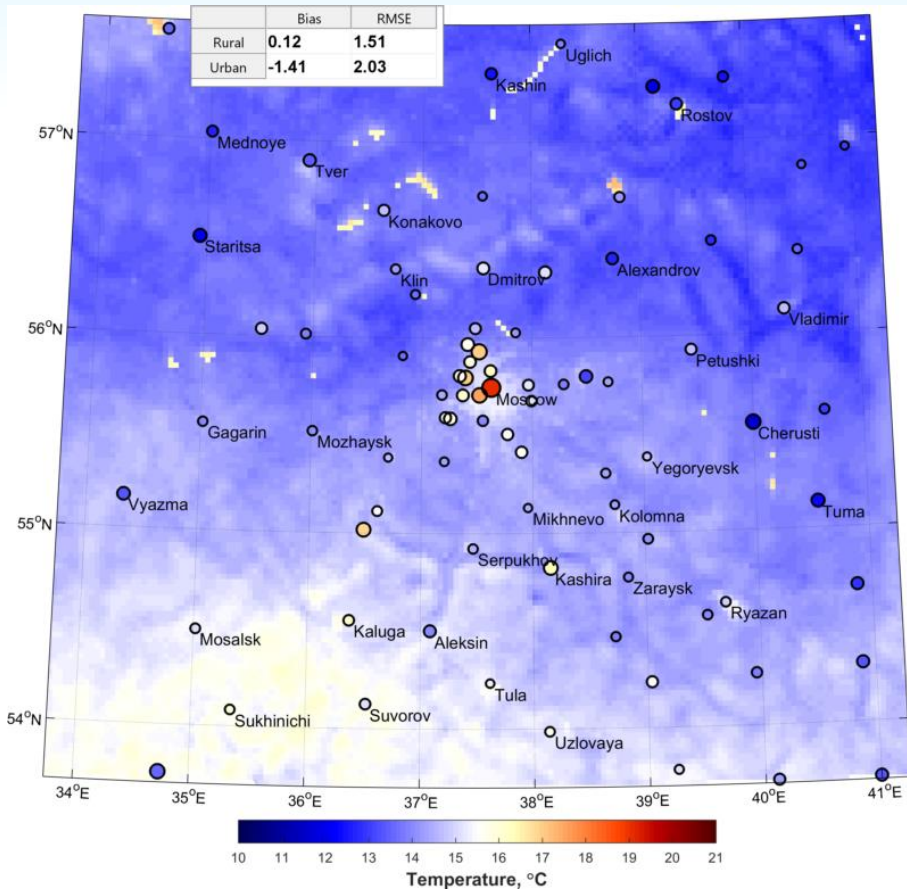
| | Bias | RMSE |
|---|---|---|
| Rural | 0.12 | 1.51 |
| Urban | -1.41 | 2.03 |

Uglich
Kashin
Rostov
$57^oN$
Mednoye
Tver
Konakovo
Staritsa
Alexandrov
Klin
Dmitrov
$56^oN$
Vladimir
Petushki
Moscow
Gagarin
Mozhaysk
Cherusti
Yegoryevsk
Vyazma
Tuma
$55^oN$
Mikhnevo
Kolomna
Serpukhov
Kashira
Zaraysk
Ryazan
Mosalsk
Kaluga
Aleksin
Tula
$54^oN$
Sukhinichi
Suvorov
Uzlovaya
$34^oE$
$35^oE$
$36^oE$
$37^oE$
$38^oE$
$39^oE$
$40^oE$
$41^oE$
10 11 12 13 14 15 16 17 18 19 20 21
Temperature, °C